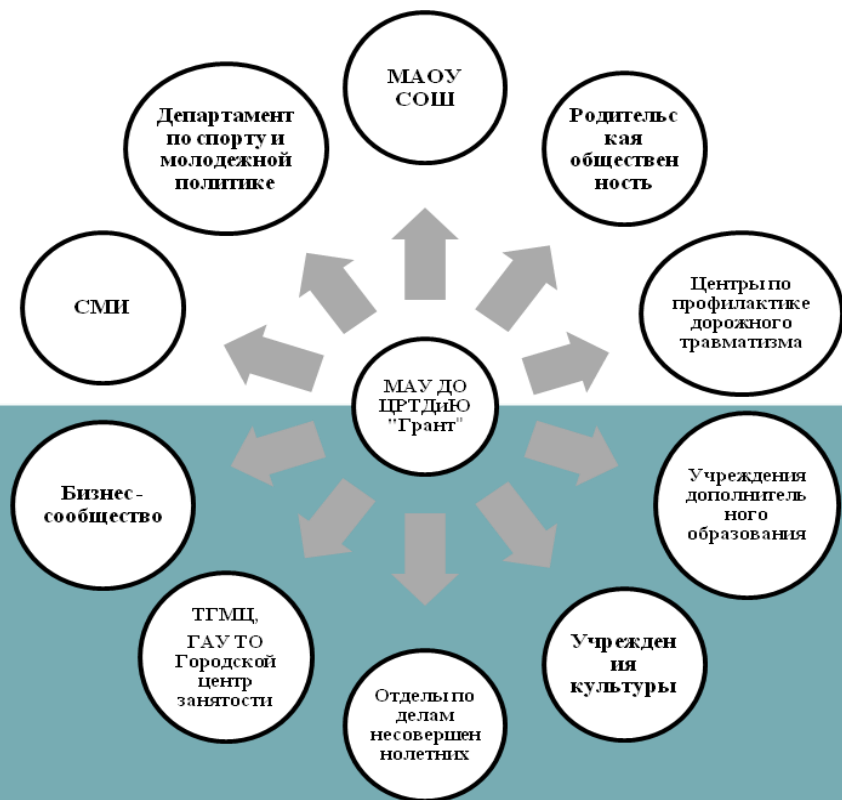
МАУ ДО ЦРТДиЮ "Грант"

МАОУ СОШ

Родительская общественность

Центры по профилактике дорожного травматизма

Учреждения дополнительного образования

Учреждения культуры

Отделы по делам несовершеннолетних

ТГМЦ, ГАУ ТО Городской центр занятости

Бизнес-сообщество

СМИ

Департамент по спорту и молодежной политике